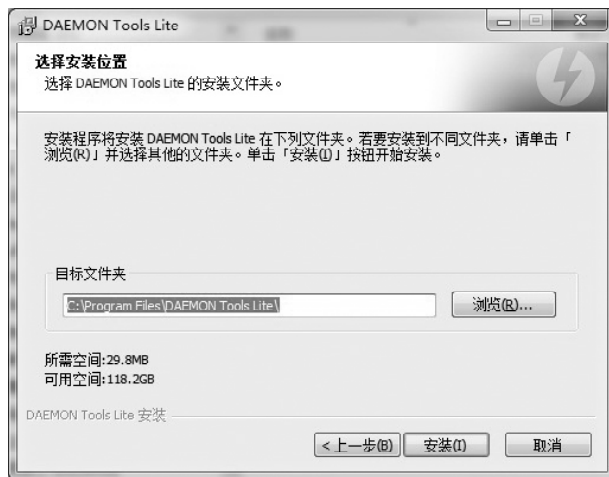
DAEMON Tools Lite

选择安装位置
选择 DAEMON Tools Lite 的安装文件夹。

安装程序将安装 DAEMON Tools Lite 在下列文件夹。若要安装到不同文件夹，请单击「浏览(K)」并选择其他的文件夹。单击「安装(I)」按钮开始安装。

目标文件夹

C:\Program Files\DAEMON Tools Lite\

浏览(R)...

所需空间:29.8MB
可用空间:118.2GB

DAEMON Tools Lite 安装

< 上一步(B)

安装(I)

取消